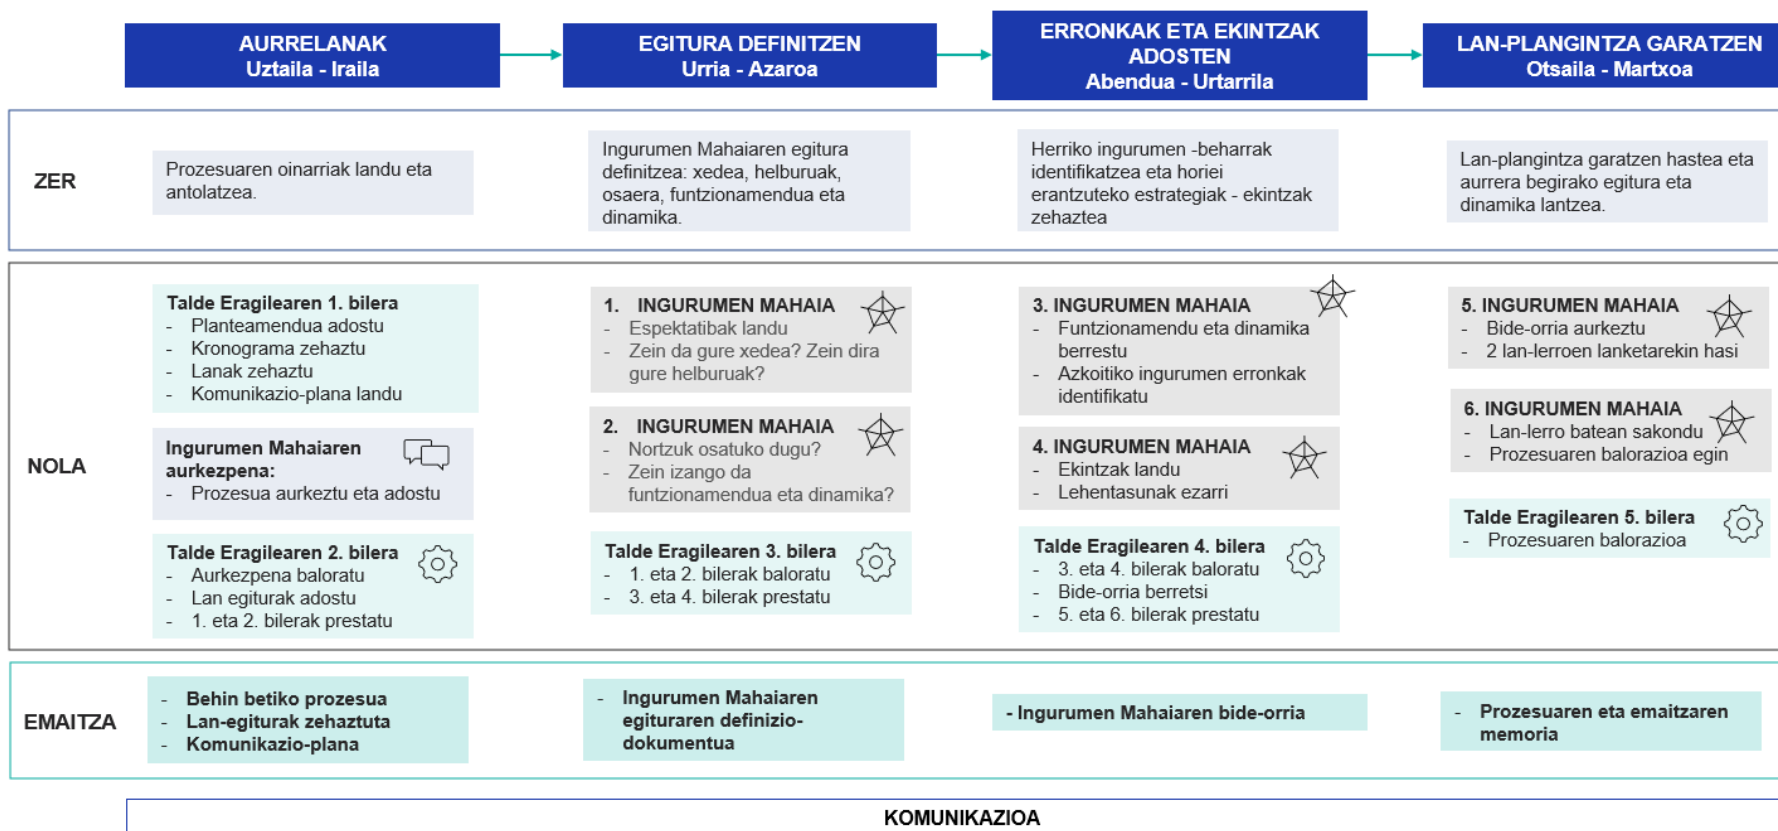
AURRELANAK
Uztaila - Iraila

EGITURA DEFINITZEN
Urria - Azaroa

ERRONKAK ETA EKINTZAK ADOSTEN
Abendua - Urtarrila

LAN-PLANGINTZA GARATZEN
Otsaila - Martxoa

ZER

Prozesuaren oinarriak landu eta antolatzea.

Ingurumen Mahaiaren egitura definitzea: xedea, helburuak, osaera, funtzionamendua eta dinamika.

Herriko ingurumen -beharrak identifikatzea eta horiei erantzuteko estrategiak - ekintzak zehaztea

Lan-plangintza garatzen hastea eta aurrera begirako egitura eta dinamika lantzea.

NOLA

Talde Eragilearen 1. bilera
- Planteamendua adostu
- Kronograma zehaztu
- Lanak zehaztu
- Komunikazio-plana landu

Ingurumen Mahaiaren aurkezpena:
- Prozesua aurkeztu eta adostu

Talde Eragilearen 2. bilera
- Aurkezpena baloratu
- Lan egiturak adostu
- 1. eta 2. bilerak prestatu

1. INGURUMEN MAHAIA
- Espektatibak landu
- Zein da gure xedea? Zein dira gure helburuak?

2. INGURUMEN MAHAIA
- Nortzuk osatuko dugu?
- Zein izango da funtzionamendua eta dinamika?

Talde Eragilearen 3. bilera
- 1. eta 2. bilerak baloratu
- 3. eta 4. bilerak prestatu

3. INGURUMEN MAHAIA
- Funtzionamendu eta dinamika berrestu
- Azkoitiko ingurumen erronkak identifikatu

4. INGURUMEN MAHAIA
- Ekintzak landu
- Lehentasunak ezarri

Talde Eragilearen 4. bilera
- 3. eta 4. bilerak baloratu
- Bide-orria berretsi
- 5. eta 6. bilerak prestatu

5. INGURUMEN MAHAIA
- Bide-orria aurkeztu
- 2 lan-lerroen lanketarekin hasi

6. INGURUMEN MAHAIA
- Lan-lerro batean sakondu
- Prozesuaren balorazioa egin

Talde Eragilearen 5. bilera
- Prozesuaren balorazioa

EMAITZA

- Behin betiko prozesua
- Lan-egiturak zehaztuta
- Komunikazio-plana

- Ingurumen Mahaiaren egituraren definiziodokumentua

- Ingurumen Mahaiaren bide-orria

- Prozesuaren eta emaitzaren memoria

KOMUNIKAZIOA